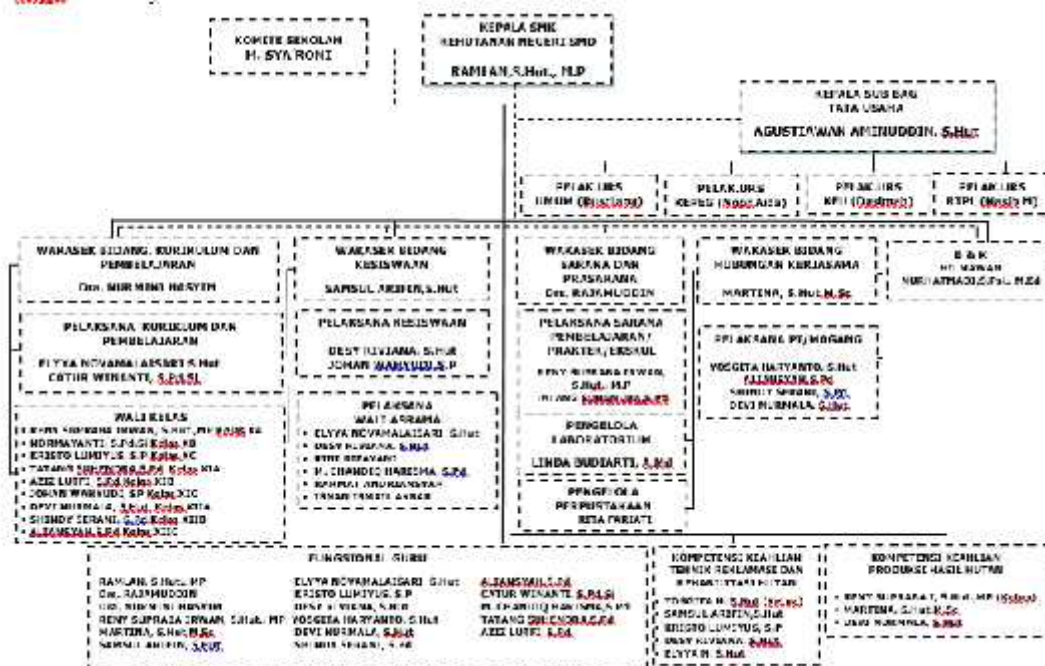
KOMITE SEKOLAH
H. SYA'RONI

KEPALA SMK
KEHUTANAN NEGERI SMD
RAMLAN,S.Hut., M.P

KEPALA SUB BAG
TATA USAHA
AGUSTIAWAN AMINUDDIN, S.Hut

PELAK.URS UMUM ([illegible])

PELAK.URS KEPEG ([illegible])

PELAK.URS KEU ([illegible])

PELAK.URS RTPI ([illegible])

WAKASEK BIDANG KURIKULUM DAN PEMBELAJARAN
Dra. NUR MINO HASYIM

PELAKSANA KURIKULUM DAN PEMBELAJARAN
ELYYA NOVAMALAISARI S.Hut
CATUR WINANTI, S.Pd.Si

WALI KELAS
RENY SUPRASA IRWAN, S.Hut, MP Kelas XA
NORMAYANTI, S.Pd.Si Kelas XB
KRISTO LUMUYUS, S.P Kelas XC
TATANG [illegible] Kelas XIA
AZIZ LUTFI, S.Pd Kelas XIB
JOHAN WAHYUDI, SP Kelas XIC
DEVI NURMALA, S.Hut Kelas XIIA
SHINDY SERANI, S.Sc Kelas XIIB
A.SANSYAH,S.Pd Kelas XIIC

WAKASEK BIDANG KESISWAAN
SAMSUL ARIFIN,S.Hut

PELAKSANA KESISWAAN
DESY KUVIANA, S.Hut
JOHAN WAHYUDI, S.P

PELAKSANA WALI ASRAMA
ELYYA NOVAMALAISARI, S.Hut
DESY KUVIANA, S.Hut
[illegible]
M. CHANDRA HAREFMA, S.Pd
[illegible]
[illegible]

WAKASEK BIDANG SARANA DAN PRASARANA
Drs. RAJAMUDDIN

PELAKSANA SARANA PEMBELAJARAN / PRAKTEK / EKSKUL
RENY SUPRASA IRWAN, S.Hut., M.P
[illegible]

PENGELOLA LABORATORIUM
LINDA BUDIARTI, S.Hut

PENGELOLA PERPUSTAKAAN
RITA FARIATI

WAKASEK BIDANG HUBUNGAN KERJASAMA
MARTENA, S.Hut.M.Sc

PELAKSANA PI/HUMAS
YOSGITA HARYANTO, S.Hut
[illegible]
SHINDY SERANI, S.Sc
DEVI NURMALA, S.Hut

B & K
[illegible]
NURHAYATI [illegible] M.Pd

FUNGSIONAL GURU
RAMLAN, S.Hut., MP
Drs. RAJAMUDDIN
Dra. NUR MINO HASYIM
RENY SUPRASA IRWAN, S.Hut., MP
MARTENA, S.Hut.M.Sc
SAMSUL ARIFIN, S.Hut
ELYYA NOVAMALAISARI, S.Hut
KRISTO LUMUYUS, S.P
DESY KUVIANA, S.Hut
YOSGITA HARYANTO, S.Hut
DEVI NURMALA, S.Hut
SHINDY SERANI, S.Sc
A.SANSYAH,S.Pd
CATUR WINANTI, S.Pd.Si
M. CHANDRA HAREFMA, S.Pd
TATANG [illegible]
AZIZ LUTFI, S.Pd

KOMPETENSI KEAHLIAN TEKNIK REHABILITASI DAN REKLAMASI HUTAN
YOSGITA H. S.Hut (Ketua)
SAMSUL ARIFIN, S.Hut
KRISTO LUMUYUS, S.P
DESY KUVIANA, S.Hut
ELYYA N. S.Hut

KOMPETENSI KEAHLIAN PRODUKSI HASIL HUTAN
RENY SUPRASA I, S.Hut, MP (Ketua)
MARTENA, S.Hut.M.Sc
DEVI NURMALA, S.Hut